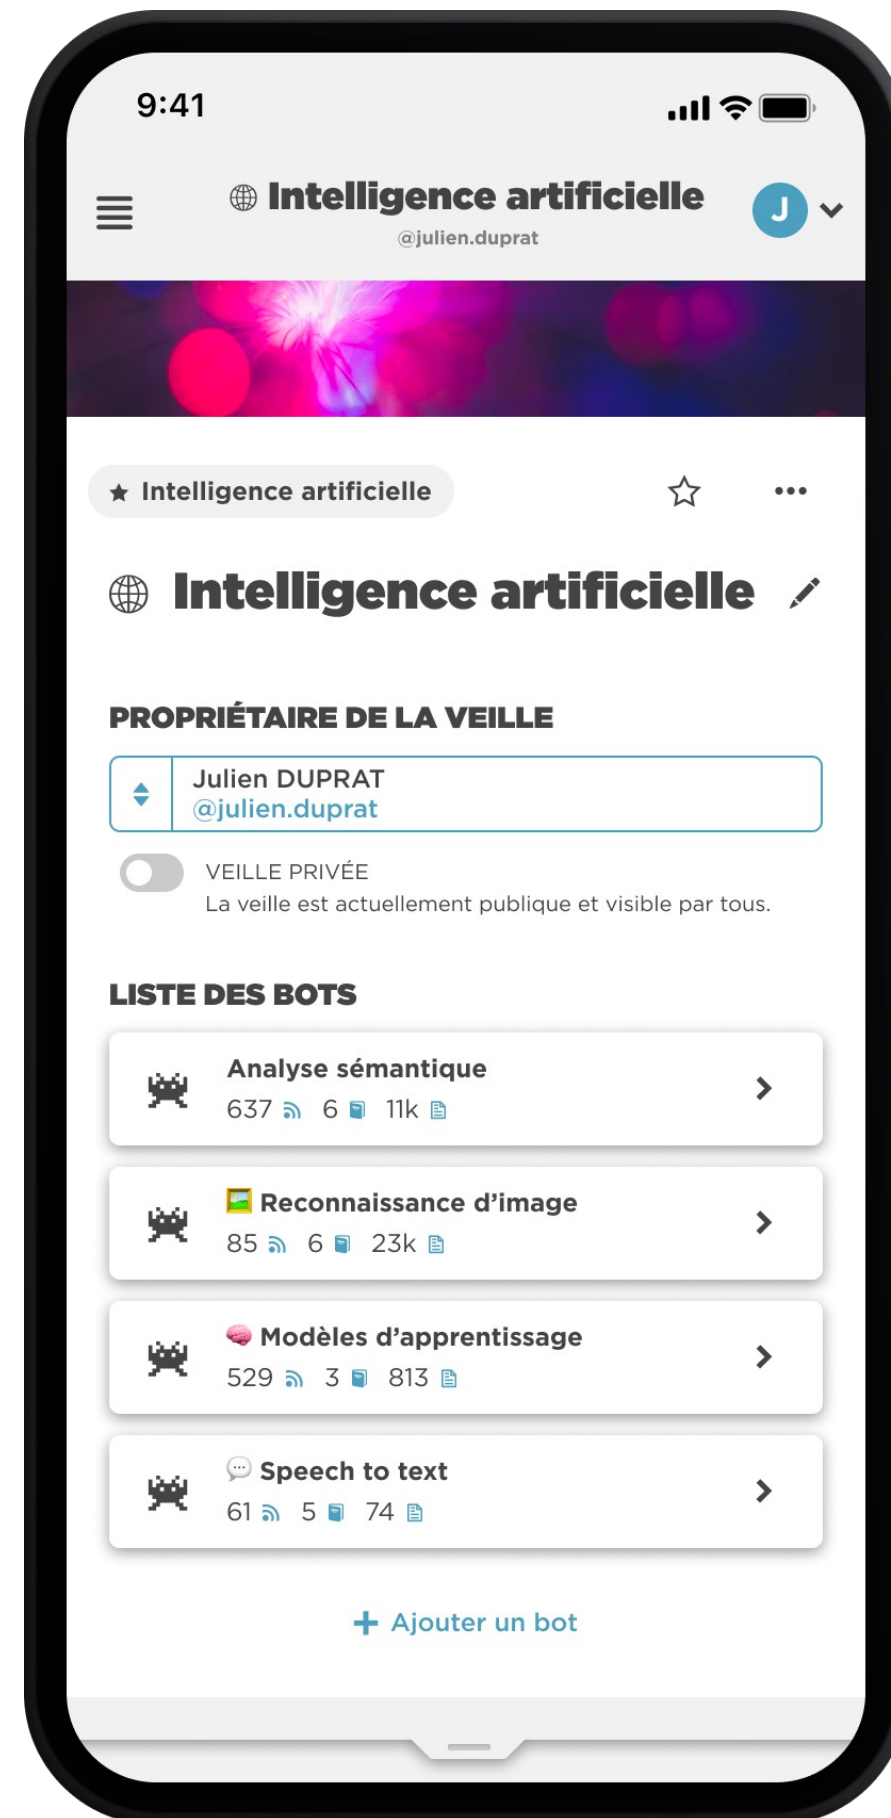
9:41

Intelligence artificielle
@julien.duprat

J

★ Intelligence artificielle

Intelligence artificielle

PROPRIÉTAIRE DE LA VEILLE

Julien DUPRAT
@julien.duprat

VEILLE PRIVÉE
La veille est actuellement publique et visible par tous.

LISTE DES BOTS

Analyse sémantique
637 6 11k

Reconnaissance d'image
85 6 23k

Modèles d'apprentissage
529 3 813

Speech to text
61 5 74

+ Ajouter un bot